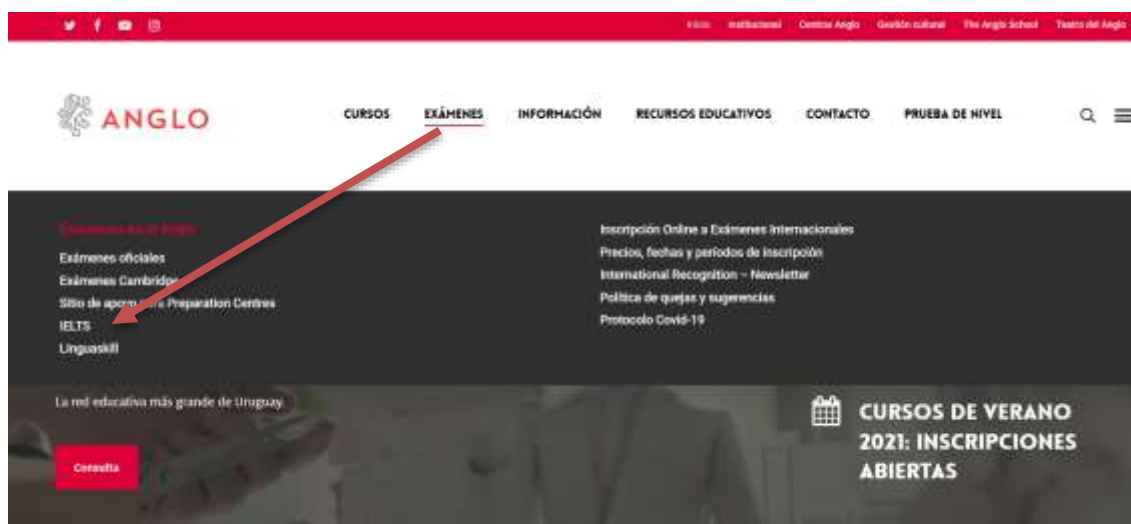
Inicio Institucional Centros Anglo Gestión cultural The Anglo School Teatro del Anglo

ANGLO

CURSOS EXÁMENES INFORMACIÓN RECURSOS EDUCATIVOS CONTACTO PRUEBA DE NIVEL

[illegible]

Exámenes oficiales
Exámenes Cambridge
Sitio de apoyo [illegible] Preparation Centres
IELTS
Linguaskill

Inscripción Online a Exámenes Internacionales
Precios, fechas y períodos de inscripción
International Recognition – Newsletter
Política de quejas y sugerencias
Protocolo Covid-19

La red educativa más grande de Uruguay

Consulta

CURSOS DE VERANO 2021: INSCRIPCIONES ABIERTAS